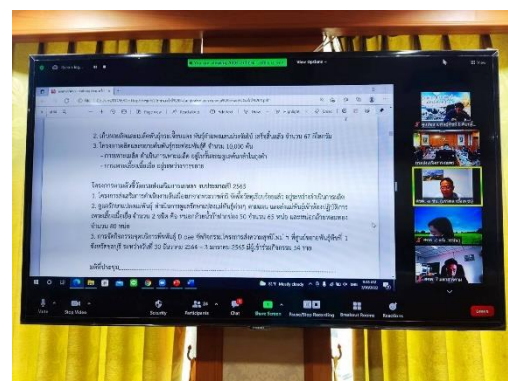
View Options

2. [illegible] จำนวน 67 กิโลกรัม
3. โครงการ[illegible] จำนวน 10,000 ต้น
- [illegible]
- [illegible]

โครงการตามแผ้นพัฒนา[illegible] 2563
1. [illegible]
2. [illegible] จำนวน 2 ชนิด คือ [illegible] 50 ตัว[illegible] 63 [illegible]
จำนวน 48 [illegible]
3. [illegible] 2544 - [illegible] 2545 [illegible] 14 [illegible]

มติที่ประชุม

Mute
Stop Video
Security
Participants
Chat
Share Screen
Pause/Stop Recording
Breakout Rooms
Reactions
Leave